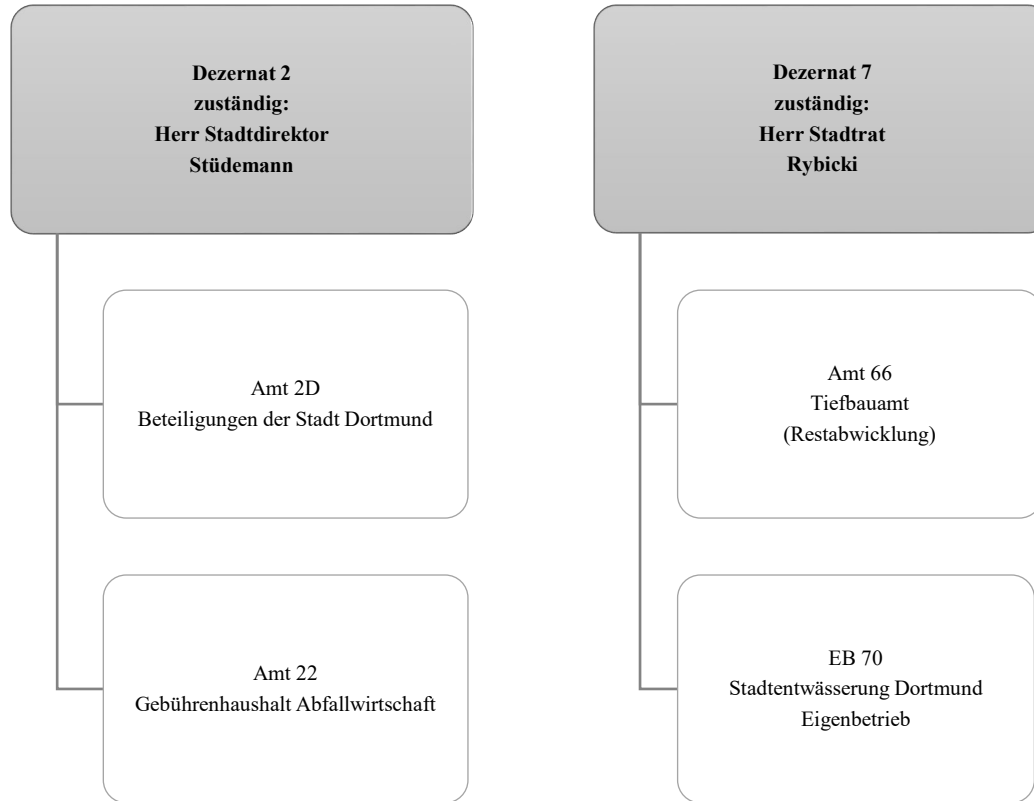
Dezernat 2
zuständig:
Herr Stadtdirektor
Stüdemann

Amt 2D
Beteiligungen der Stadt Dortmund

Amt 22
Gebührenhaushalt Abfallwirtschaft

Dezernat 7
zuständig:
Herr Stadtrat
Rybicki

Amt 66
Tiefbauamt
(Restabwicklung)

EB 70
Stadtentwässerung Dortmund
Eigenbetrieb